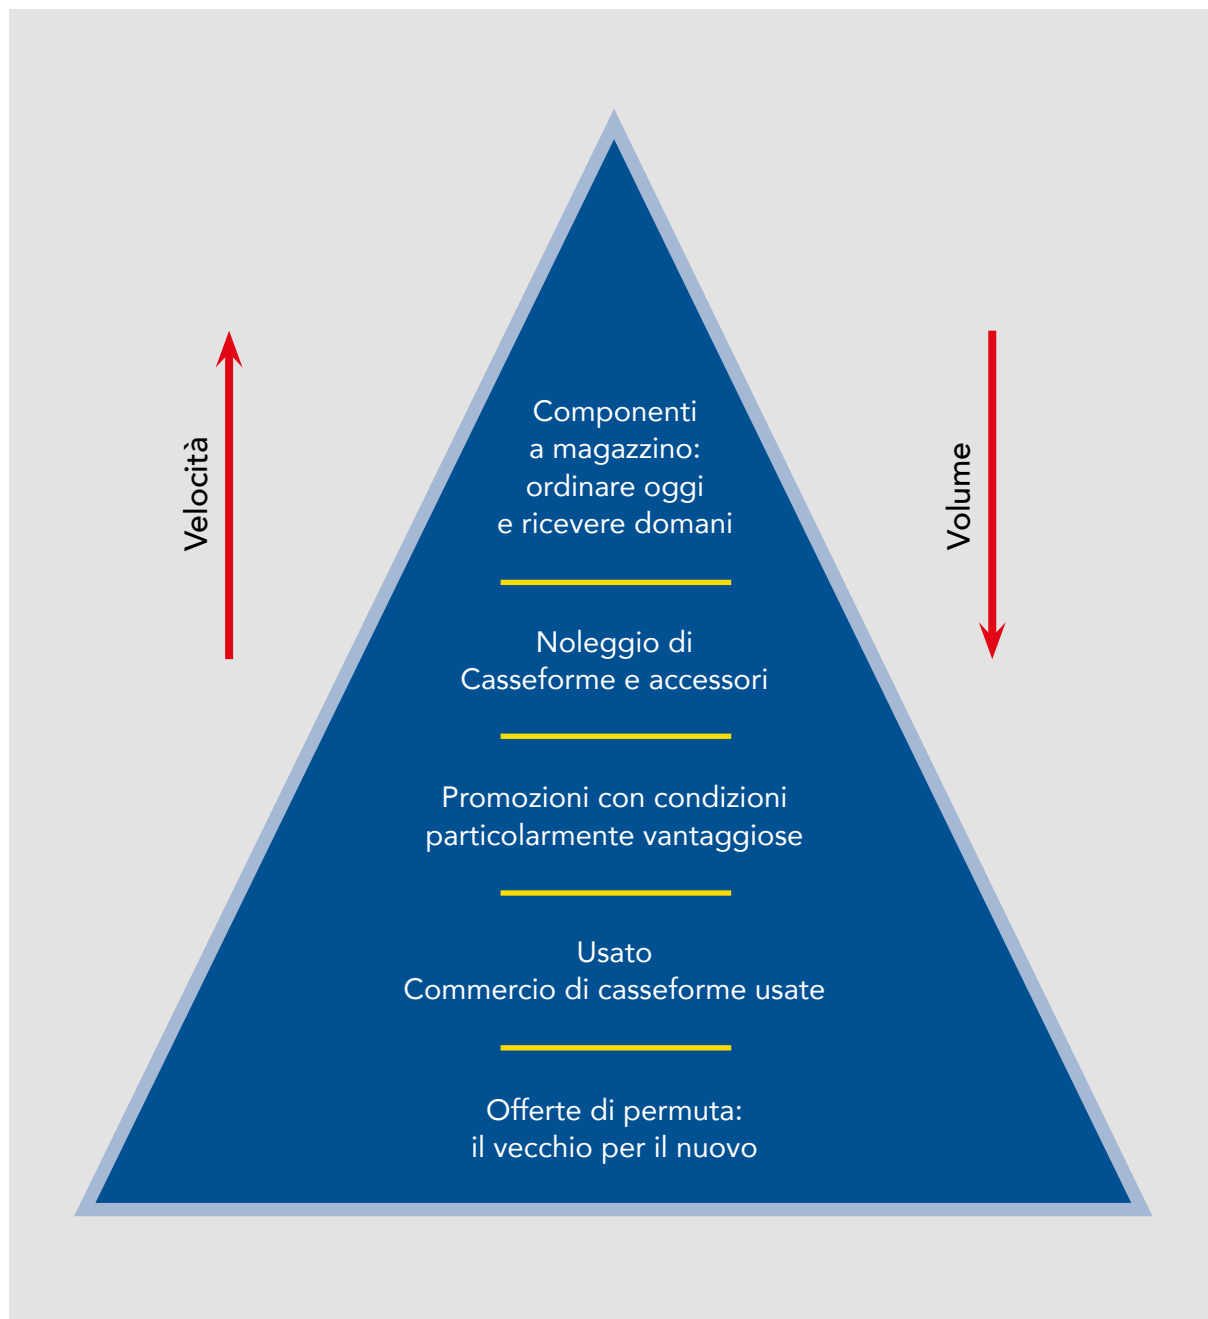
Velocità

Volume

Componenti a magazzino: ordinare oggi e ricevere domani

Noleggio di Casseforme e accessori

Promozioni con condizioni particolarmente vantaggiose

Usato
Commercio di casseforme usate

Offerte di permuta: il vecchio per il nuovo